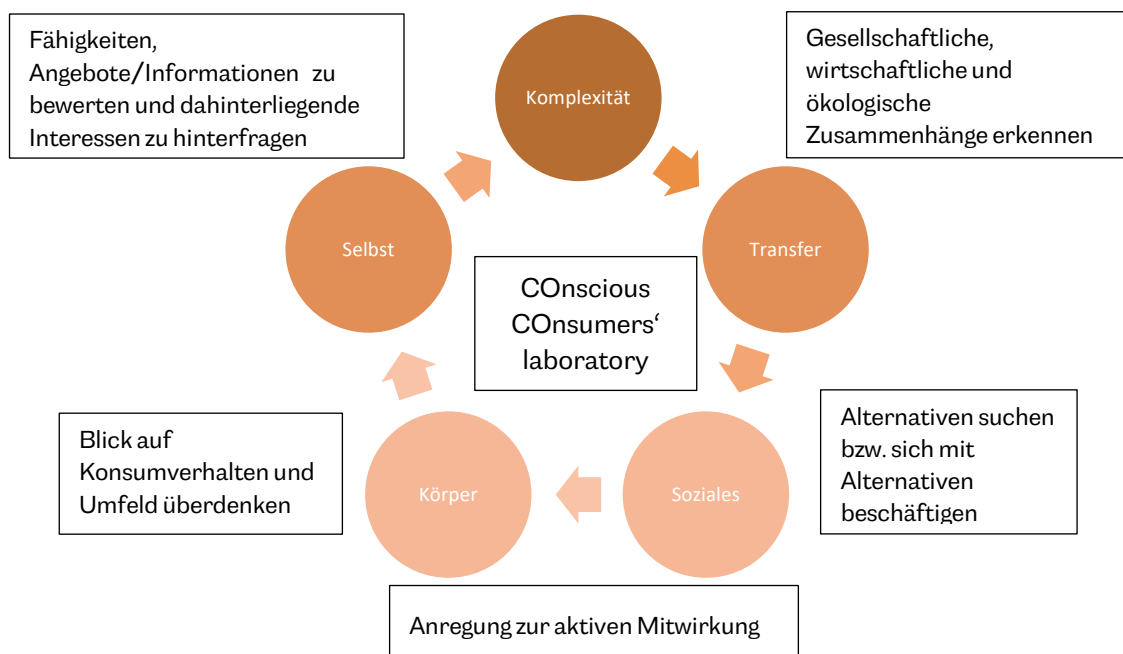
Fähigkeiten, Angebote/Informationen zu bewerten und dahinterliegende Interessen zu hinterfragen

Komplexität

Gesellschaftliche, wirtschaftliche und ökologische Zusammenhänge erkennen

Selbst

Transfer

COnscious COnsumers‘ laboratory

Blick auf Konsumverhalten und Umfeld überdenken

Körper

Soziales

Alternativen suchen bzw. sich mit Alternativen beschäftigen

Anregung zur aktiven Mitwirkung